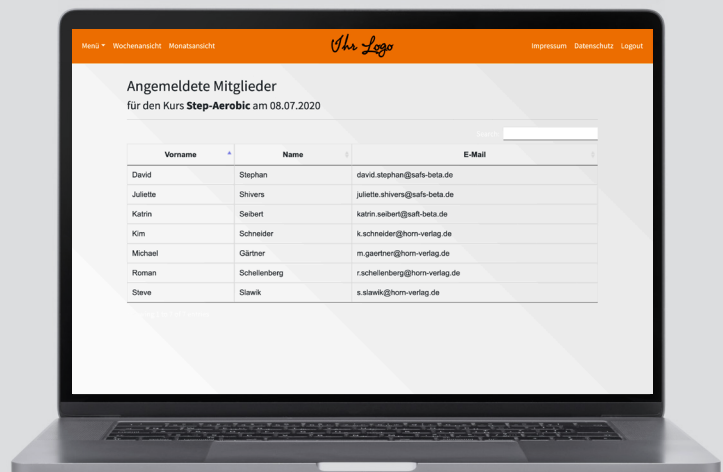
Menü ▾ Wochenansicht Monatsansicht

Ihr Logo

Impressum Datenschutz Logout

Angemeldete Mitglieder

für den Kurs **Step-Aerobic** am 08.07.2020

Search:

| Vorname | Name | E-Mail |
|---|---|---|
| David | Stephan | david.stephan@safs-beta.de |
| Juliette | Shivers | juliette.shivers@safs-beta.de |
| Katrin | Seibert | katrin.seibert@saft-beta.de |
| Kim | Schneider | k.schneider@horn-verlag.de |
| Michael | Gärtner | m.gaertner@horn-verlag.de |
| Roman | Schellenberg | r.schellenberg@horn-verlag.de |
| Steve | Slawik | s.slawik@horn-verlag.de |

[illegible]